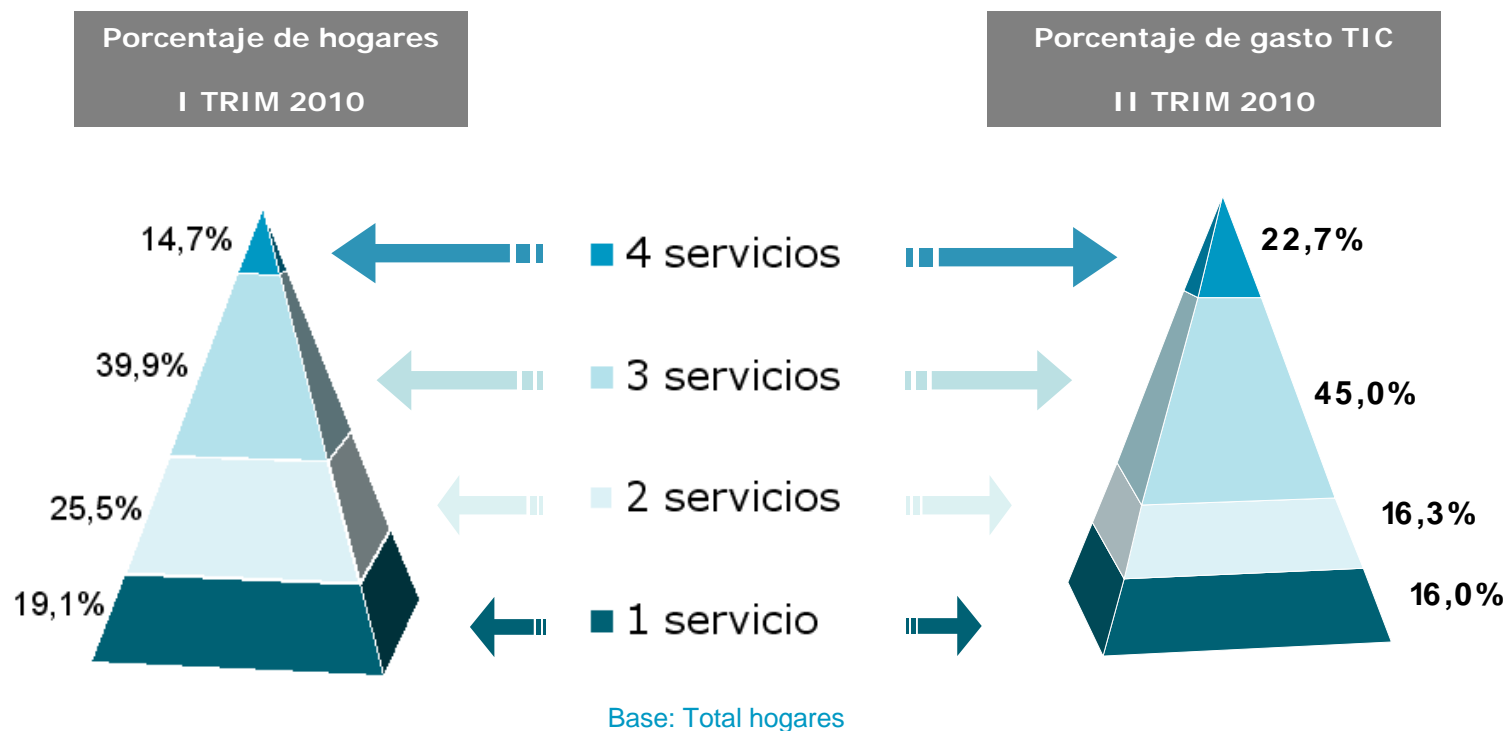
Porcentaje de hogares

I TRIM 2010

Porcentaje de gasto TIC

II TRIM 2010

14,7%

39,9%

25,5%

19,1%

4 servicios

3 servicios

2 servicios

1 servicio

22,7%

45,0%

16,3%

16,0%

Base: Total hogares